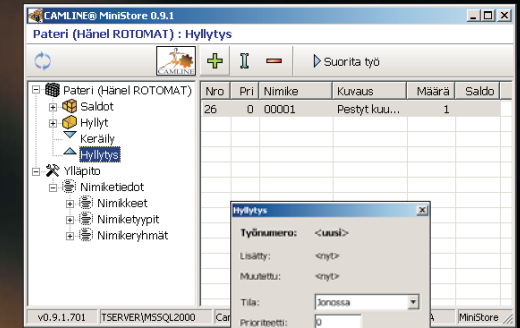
CAMLINE® MiniStore 0.9.1

Pateri (Hänel ROTOMAT) : Hyllytys

CAMLINE

Suorita työ

Pateri (Hänel ROTOMAT)
Saldot
Hyllyt
Keräily
Hyllytys
Ylläpito
Nimiketiedot
Nimikkeet
Nimiketyypit
Nimikeryhmät

| Nro | Pri | Nimike | Kuvaus | Määrä | Saldo |
|---|---|---|---|---|---|
| 26 | 0 | 00001 | Pestyt kuu... | 1 | |

Hyllytys

Työnumero: <uusi>

Lisätty: <nyt>

Muutettu: <nyt>

Tila: Jonossa

Prioriteetti: 0

v0.9.1.701 TSERVER\MSSQL2000 Cam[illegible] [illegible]A MiniStore